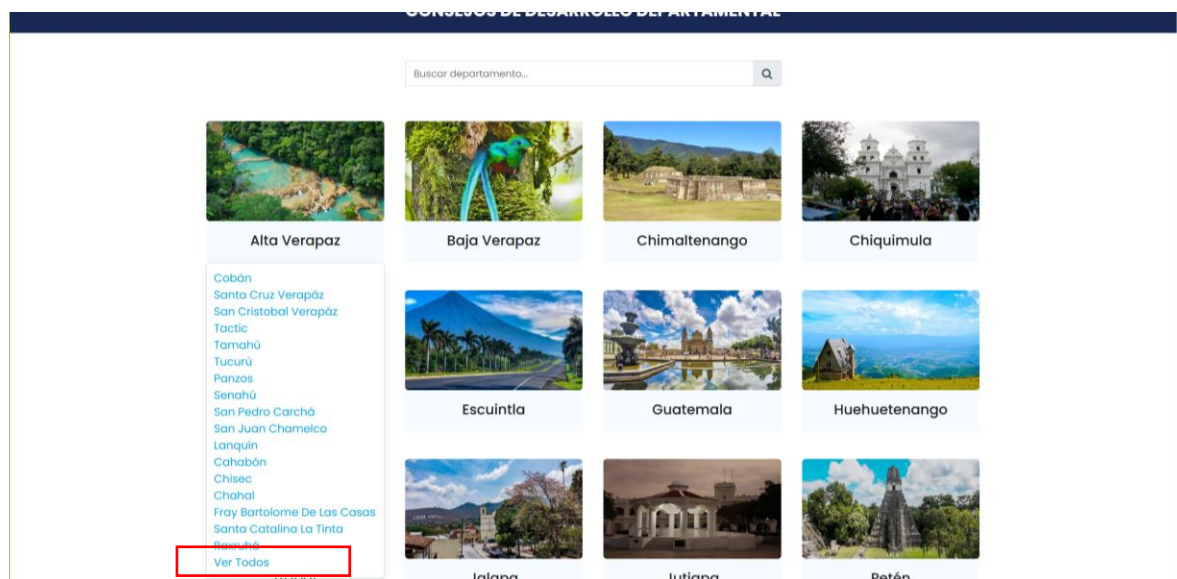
CONSEJOS DE DESARROLLO DEPARTAMENTAL

Buscar departamento...

Alta Verapaz

Cobán
Santa Cruz Verapáz
San Cristobal Verapáz
Tactic
Tamahú
Tucurú
Panzos
Senahú
San Pedro Carchá
San Juan Chamelco
Lanquín
Cahabón
Chisec
Chahal
Fray Bartolome De Las Casas
Santa Catalina La Tinta
Raxruhá
Ver Todos

Baja Verapaz

Chimaltenango

Chiquimula

Escuintla

Guatemala

Huehuetenango

Jalapa

Jutiapa

Petén